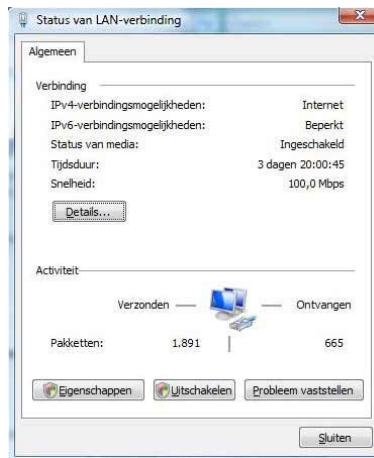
Status van LAN-verbinding

Algemeen

Verbinding

IPv4-verbindingsmogelijkheden: Internet

IPv6-verbindingsmogelijkheden: Beperkt

Status van media: Ingeschakeld

Tijdsduur: 3 dagen 20:00:45

Snelheid: 100,0 Mbps

Details...

Activiteit

Verzonden — — Ontvangen

Pakketten: 1.891 665

Eigenschappen Uitschakelen Probleem vaststellen

Sluiten